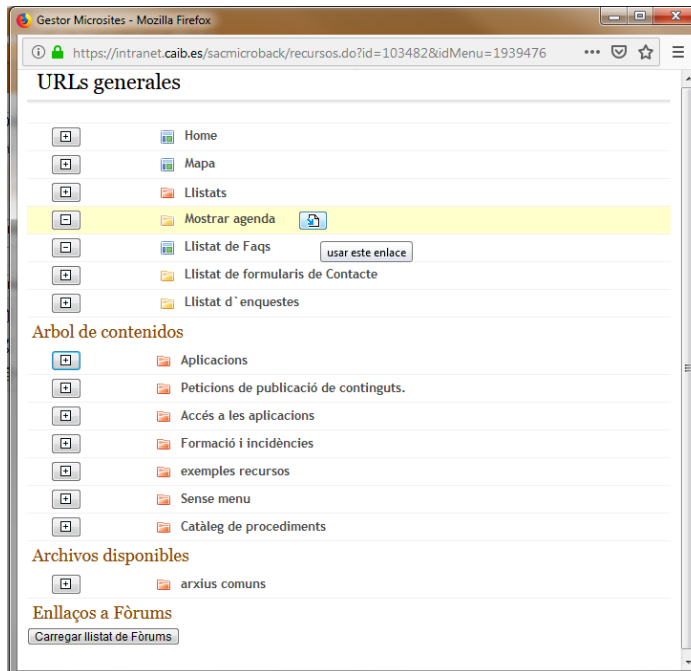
Gestor Microsites - Mozilla Firefox

https://intranet.caib.es/sacmicroback/recursos.do?id=103482&idMenu=1939476

URLs generales

Home

Mapa

Llistats

Mostrar agenda

Llistat de Faqs

usar este enlace

Llistat de formularis de Contacte

Llistat d`enquestes

Arbol de contenidos

Aplicacions

Peticions de publicació de continguts.

Accés a les aplicacions

Formació i incidències

exemples recursos

Sense menu

Catàleg de procediments

Archivos disponibles

arxius comuns

Enllaços a Fòrums

Carregar llistat de Fòrums